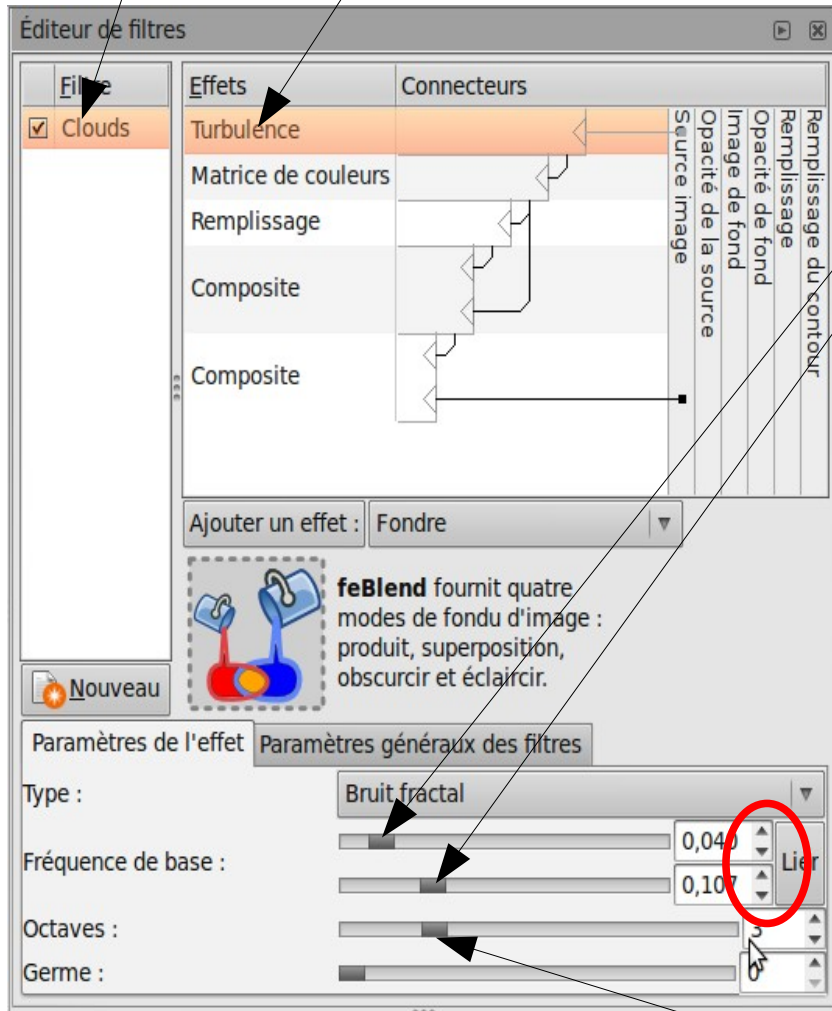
Éditeur de filtres

Filtre
☑ Clouds

Effets | Connecteurs
Turbulence
Matrice de couleurs
Remplissage
Composite
Composite

Source image
Opacité de la source
Image de fond
Opacité de fond
Remplissage
Remplissage du contour

Ajouter un effet : Fondre

**feBlend** fournit quatre modes de fondu d'image : produit, superposition, obscurcir et éclaircir.

Nouveau

Paramètres de l'effet | Paramètres généraux des filtres

Type : Bruit fractal

Fréquence de base : 0,040 0,107 Lier

Octaves : 3

Germe : 0